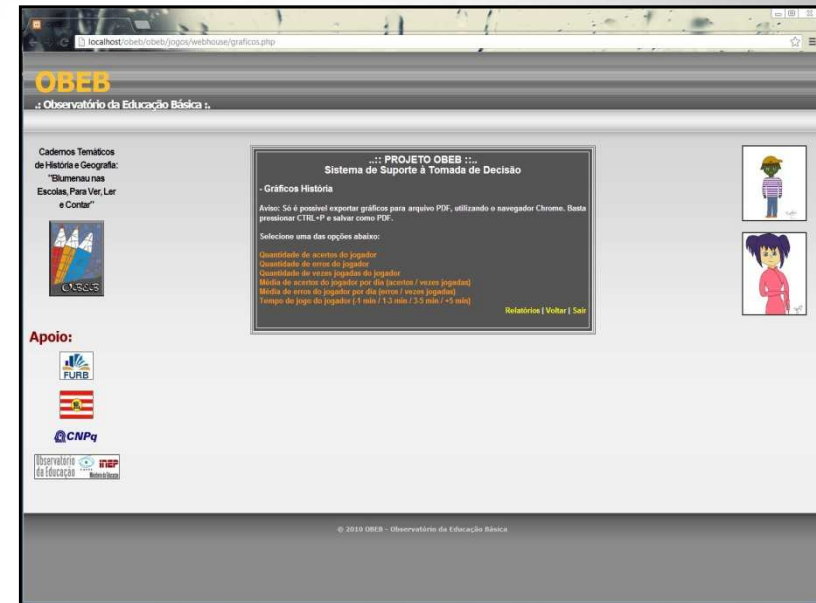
localhost/obeb/obeb/jogos/webhouse/graficos.php

OBEB
.: Observatório da Educação Básica :.

Cadernos Temáticos de História e Geografia: "Blumenau nas Escolas, Para Ver, Ler e Contar"

OBEB

Apoio:

FURB

CNPq

Observatório da Educação INEP

..:: PROJETO OBEB ::..
Sistema de Suporte à Tomada de Decisão

- Gráficos História

Aviso: Só é possível exportar gráficos para arquivo PDF, utilizando o navegador Chrome. Basta pressionar CTRL+P e salvar como PDF.

Selecione uma das opções abaixo:

Quantidade de acertos do jogador
Quantidade de erros do jogador
Quantidade de vezes jogadas do jogador
Média de acertos do jogador por dia (acertos / vezes jogadas)
Média de erros do jogador por dia (erros / vezes jogadas)
Tempo de jogo do jogador (-1 min / 1-3 min / 3-5 min / +5 min)

Relatórios | Voltar | Sair

© 2010 OBEB - Observatório da Educação Básica